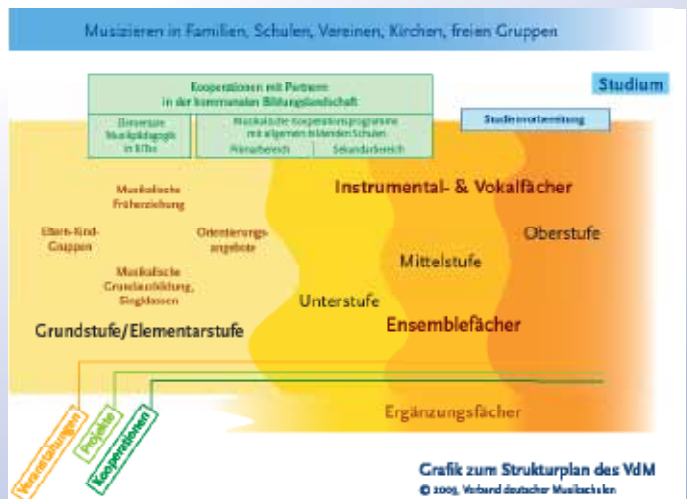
Musizieren in Familien, Schulen, Vereinen, Kirchen, freien Gruppen

Kooperationen mit Partnern in der kommunalen Bildungslandschaft

Studium

Elementare Musikpädagogik in KiTas

Musikalische Kooperationsprogramme mit allgemein bildenden Schulen

Primarbereich

Sekundarbereich

Studienvorbereitung

Musikalische Früherziehung

Eltern-Kind-Gruppen

Orientierungsangebote

Musikalische Grundausbildung, Singklassen

Grundstufe/Elementarstufe

Instrumental- & Vokalfächer

Oberstufe

Mittelstufe

Unterstufe

Ensemblefächer

Ergänzungsfächer

Veranstaltungen

Projekte

Kooperationen

Grafik zum Strukturplan des VdM

© 2009, Verband deutscher Musikschulen